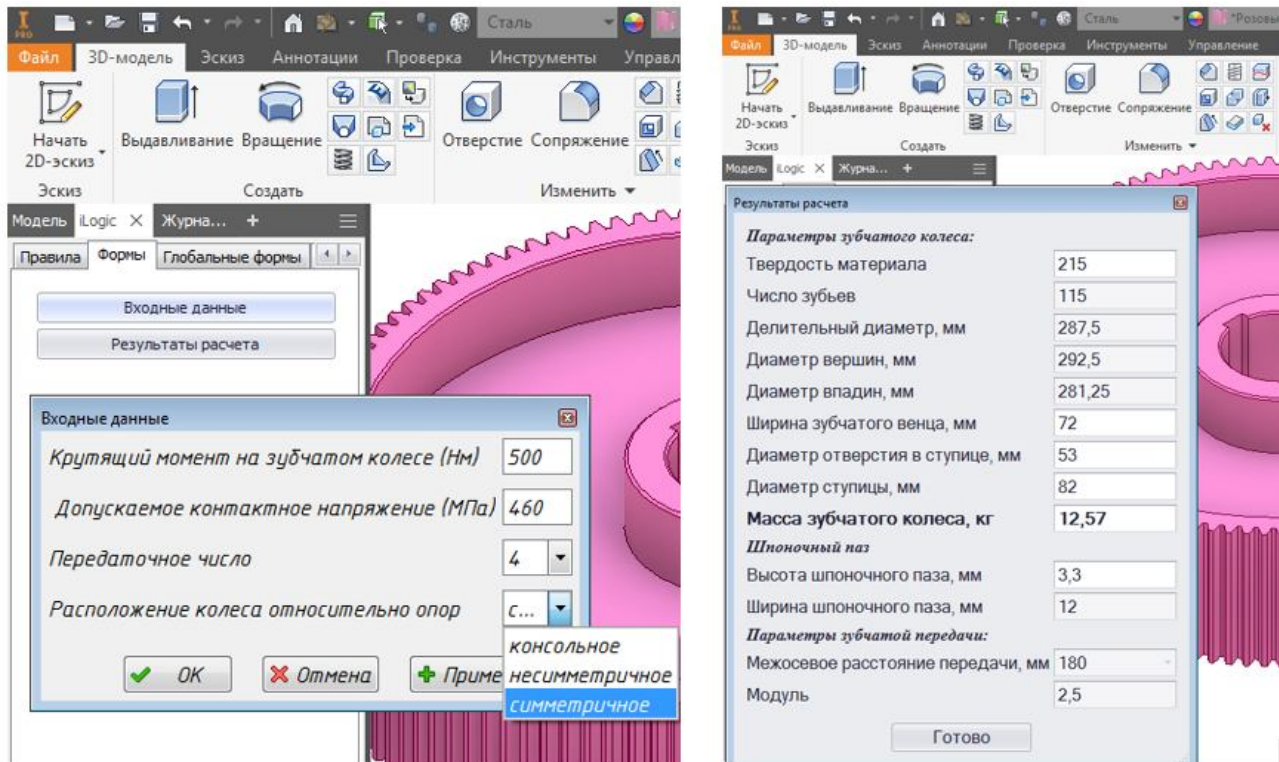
Сталь
Файл 3D-модель Эскиз Аннотации Проверка Инструменты Управл
Начать 2D-эскиз
Выдавливание Вращение
Отверстие Сопряжение
Эскиз Создать Изменить ▼
Модель iLogic × Журна... +
Правила Формы Глобальные формы
Входные данные
Результаты расчета

Входные данные
Крутящий момент на зубчатом колесе (Нм) 500
Допускаемое контактное напряжение (МПа) 460
Передаточное число 4
Расположение колеса относительно опор с...
консольное
несимметричное
симметричное
OK
Отмена
Приме

Сталь
*Розовы
Файл 3D-модель Эскиз Аннотации Проверка Инструменты Управление
Начать 2D-эскиз
Выдавливание Вращение
Отверстие Сопряжение
Эскиз Создать Изменить ▼
Модель iLogic × Журна... +

Результаты расчета
Параметры зубчатого колеса:

| | |
|---|---|
| Твердость материала | 215 |
| Число зубьев | 115 |
| Делительный диаметр, мм | 287,5 |
| Диаметр вершин, мм | 292,5 |
| Диаметр впадин, мм | 281,25 |
| Ширина зубчатого венца, мм | 72 |
| Диаметр отверстия в ступице, мм | 53 |
| Диаметр ступицы, мм | 82 |
| **Масса зубчатого колеса, кг** | **12,57** |

Шпоночный паз

| | |
|---|---|
| Высота шпоночного паза, мм | 3,3 |
| Ширина шпоночного паза, мм | 12 |

Параметры зубчатой передачи:

| | |
|---|---|
| Межосевое расстояние передачи, мм | 180 |
| Модуль | 2,5 |

Готово